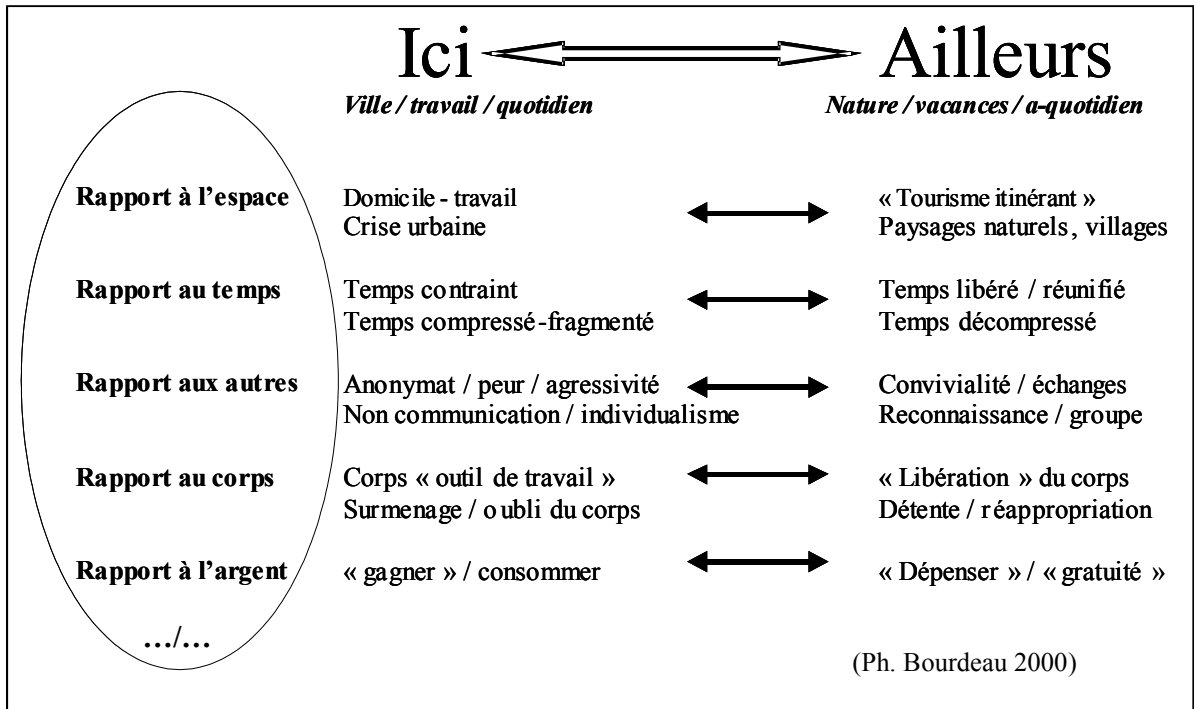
Ici Ailleurs

*Ville / travail / quotidien* *Nature / vacances / a-quotidien*

| | Ici | Ailleurs |
|---|---|---|
| **Rapport à l'espace** | Domicile - travail<br>Crise urbaine | « Tourisme itinérant »<br>Paysages naturels, villages |
| **Rapport au temps** | Temps contraint<br>Temps compressé-fragmenté | Temps libéré / réunifié<br>Temps décompressé |
| **Rapport aux autres** | Anonymat / peur / agressivité<br>Non communication / individualisme | Convivialité / échanges<br>Reconnaissance / groupe |
| **Rapport au corps** | Corps « outil de travail »<br>Surmenage / oubli du corps | « Libération » du corps<br>Détente / réappropriation |
| **Rapport à l'argent** | « gagner » / consommer | « Dépenser » / « gratuité » |

…/…

(Ph. Bourdeau 2000)